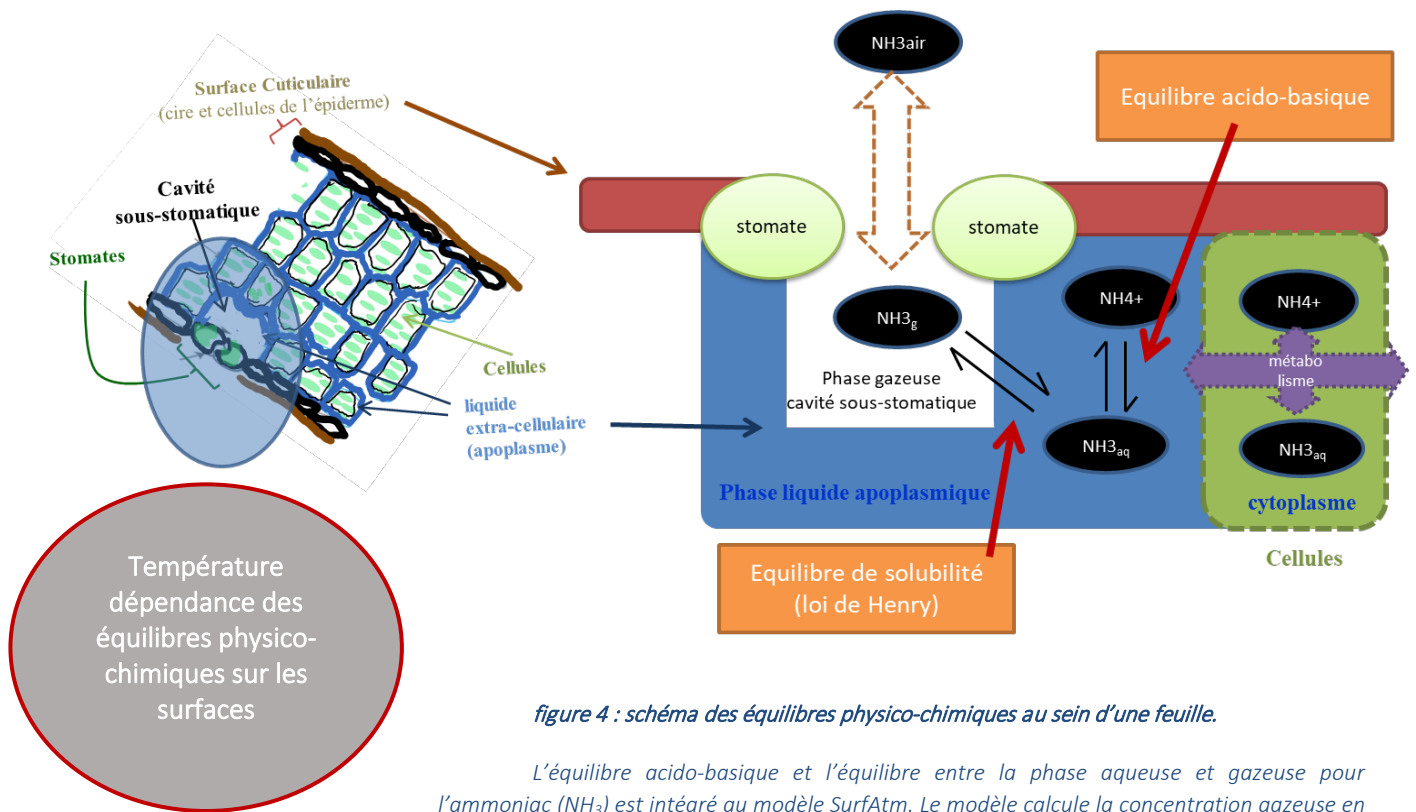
Surface Cuticulaire
(cire et cellules de l'épiderme)

Cavité sous-stomatique

Stomates

Cellules

liquide extra-cellulaire (apoplasme)

NH3air

Equilibre acido-basique

stomate

stomate

$NH3_g$

Phase gazeuse cavité sous-stomatique

NH4+

$NH3_{aq}$

NH4+

métabo lisme

$NH3_{aq}$

Phase liquide apoplasmique

cytoplasme

Cellules

Equilibre de solubilité (loi de Henry)

Température dépendance des équilibres physico-chimiques sur les surfaces

figure 4 : schéma des équilibres physico-chimiques au sein d'une feuille.

L'équilibre acido-basique et l'équilibre entre la phase aqueuse et gazeuse pour l'ammoniac ($NH_3$) est intégré au modèle SurfAtm. Le modèle calcule la concentration gazeuse en